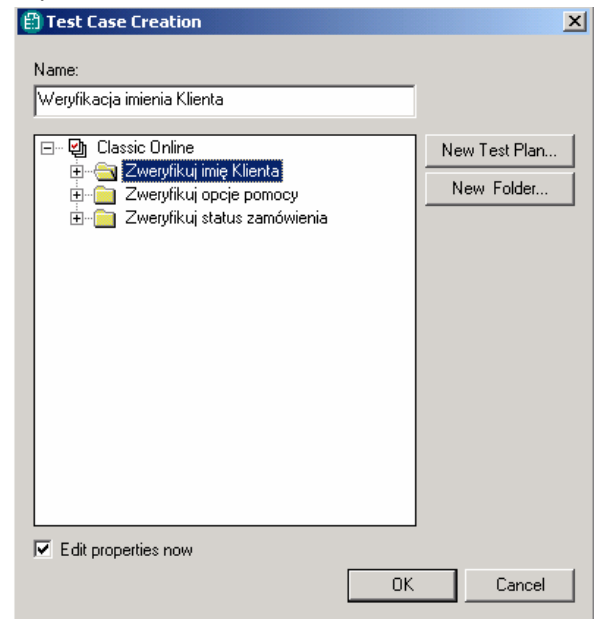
Test Case Creation

Name:

Weryfikacja imienia Klienta

Classic Online
Zweryfikuj imię Klienta
Zweryfikuj opcje pomocy
Zweryfikuj status zamówienia

New Test Plan...

New Folder...

Edit properties now

OK

Cancel